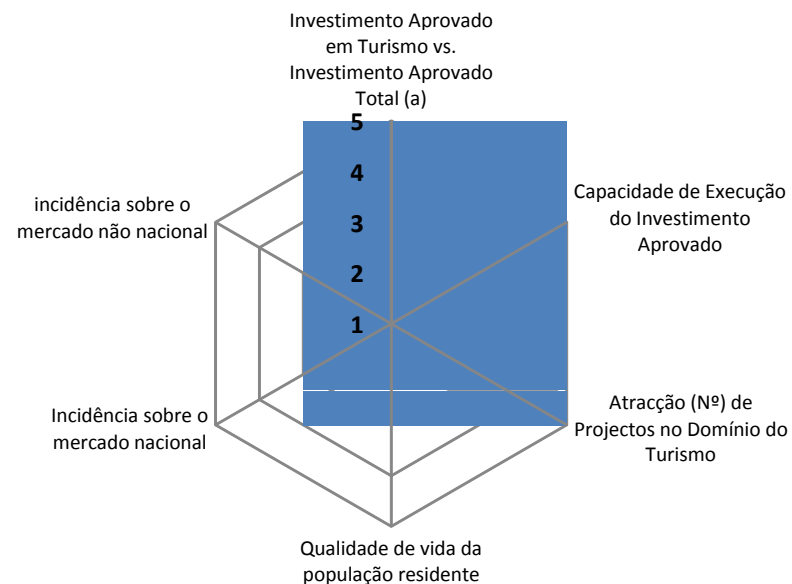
Investimento Aprovado em Turismo vs. Investimento Aprovado Total (a)

5
4
3
2
1

Capacidade de Execução do Investimento Aprovado

Atracção (Nº) de Projectos no Domínio do Turismo

Qualidade de vida da população residente

Incidência sobre o mercado nacional

incidência sobre o mercado não nacional